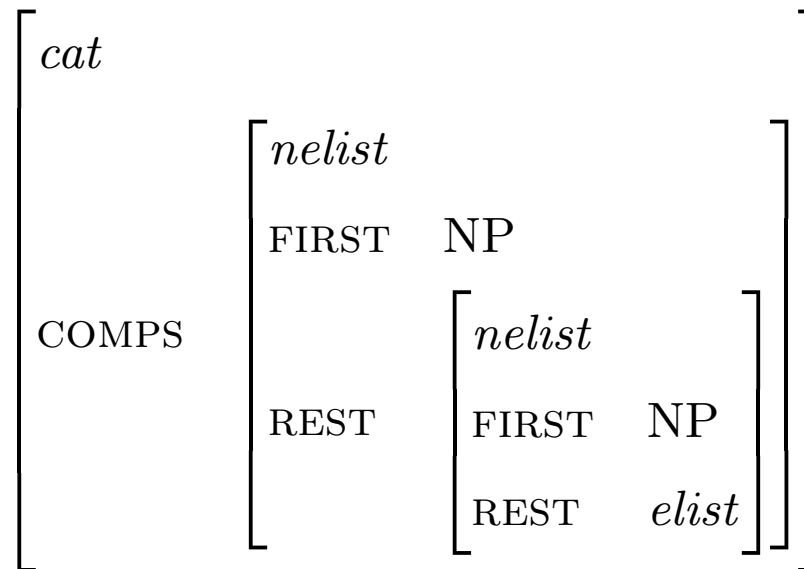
$\begin{bmatrix} cat \\ \text{COMPS} \begin{bmatrix} nelist \\ \text{FIRST} & \text{NP} \\ \text{REST} & \begin{bmatrix} nelist \\ \text{FIRST} & \text{NP} \\ \text{REST} & elist \end{bmatrix} \end{bmatrix} \end{bmatrix}$